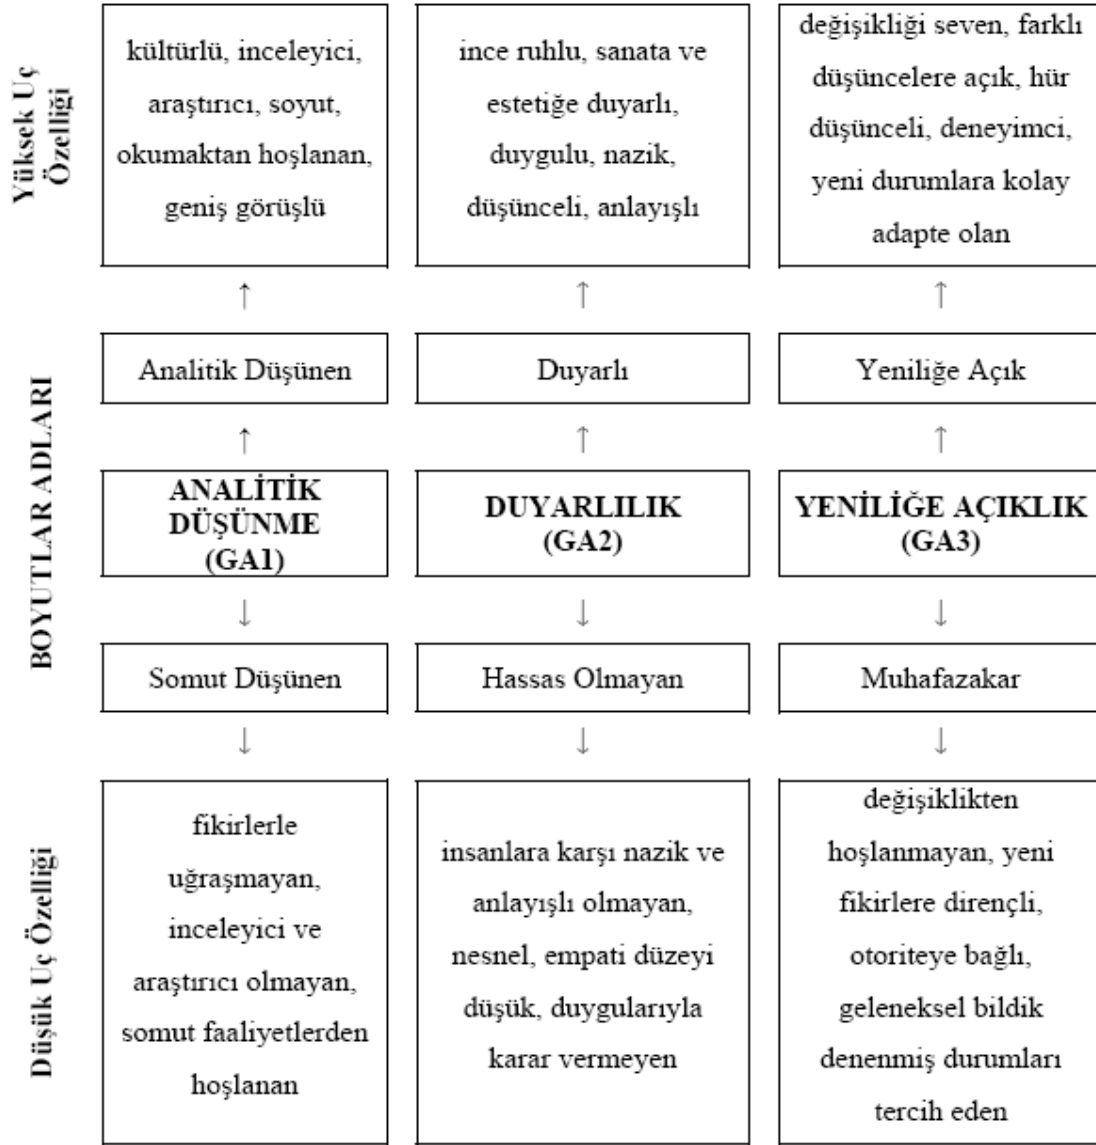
Yüksek Uç Özelliği

kültürlü, inceleyici, araştırıcı, soyut, okumaktan hoşlanan, geniş görüşlü

ince ruhlu, sanata ve estetiğe duyarlı, duygulu, nazik, düşünceli, anlayışlı

değişikliği seven, farklı düşüncelere açık, hür düşünceli, deneyimci, yeni durumlara kolay adapte olan

↑ ↑ ↑

BOYUTLAR ADLARI

Analitik Düşünen

Duyarlı

Yeniliğe Açık

↑ ↑ ↑

ANALİTİK DÜŞÜNME (GA1)

DUYARLILIK (GA2)

YENİLİĞE AÇIKLIK (GA3)

↓ ↓ ↓

Somut Düşünen

Hassas Olmayan

Muhafazakar

↓ ↓ ↓

Düşük Uç Özelliği

fikirlerle uğraşmayan, inceleyici ve araştırıcı olmayan, somut faaliyetlerden hoşlanan

insanlara karşı nazik ve anlayışlı olmayan, nesnel, empati düzeyi düşük, duygularıyla karar vermeyen

değişiklikten hoşlanmayan, yeni fikirlere dirençli, otoriteye bağlı, geleneksel bildik denenmiş durumları tercih eden